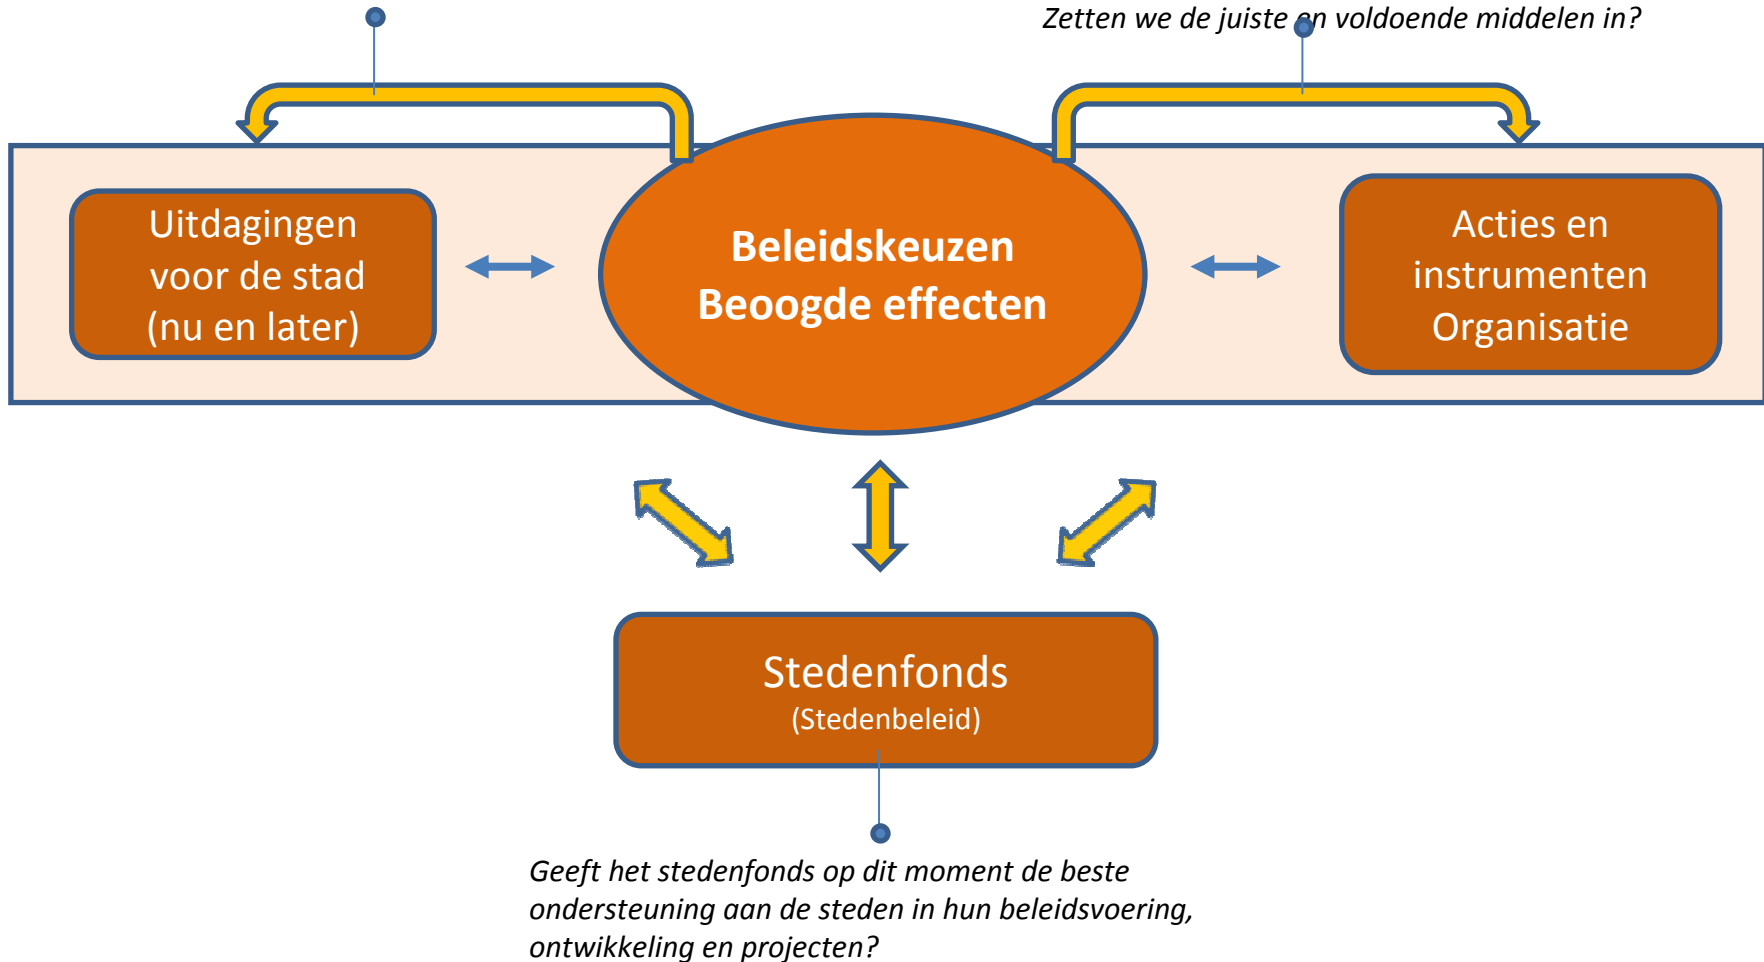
Zetten we de juiste en voldoende middelen in?

Uitdagingen voor de stad (nu en later)

Beleidskeuzen
Beoogde effecten

Acties en instrumenten Organisatie

Stedenfonds
(Stedenbeleid)

Geeft het stedenfonds op dit moment de beste ondersteuning aan de steden in hun beleidsvoering, ontwikkeling en projecten?